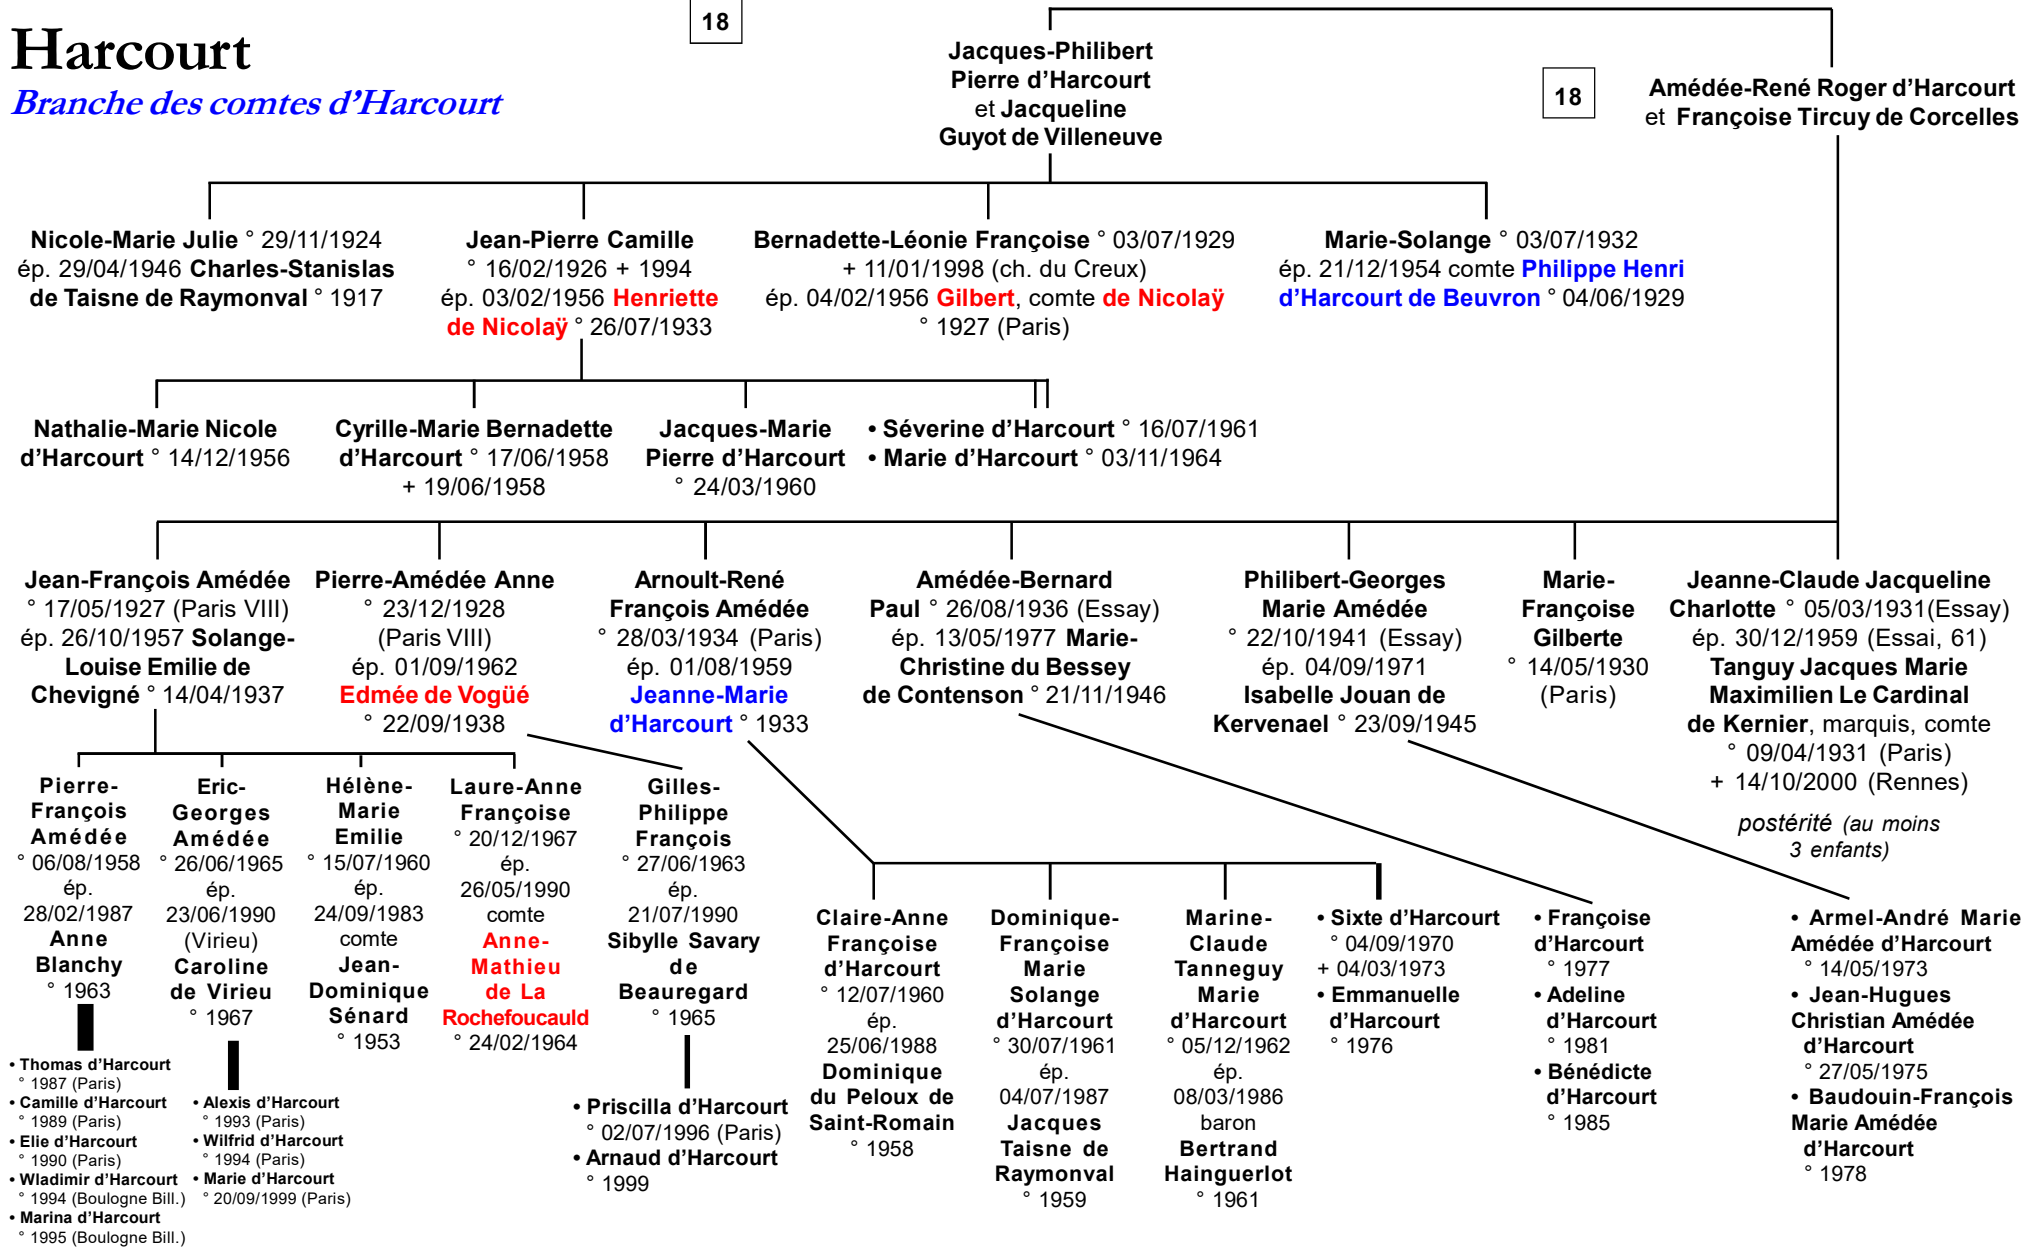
Harcourt
Branche des comtes d'Harcourt

18

Jacques-Philibert Pierre d'Harcourt et Jacqueline Guyot de Villeneuve

18

Amédée-René Roger d'Harcourt et Françoise Tircuy de Corcelles

Nicole-Marie Julie ° 29/11/1924 ép. 29/04/1946 Charles-Stanislas de Taisne de Raymonval ° 1917

Jean-Pierre Camille ° 16/02/1926 + 1994 ép. 03/02/1956 Henriette de Nicolaÿ ° 26/07/1933

Bernadette-Léonie Françoise ° 03/07/1929 + 11/01/1998 (ch. du Creux) ép. 04/02/1956 Gilbert, comte de Nicolaÿ ° 1927 (Paris)

Marie-Solange ° 03/07/1932 ép. 21/12/1954 comte Philippe Henri d'Harcourt de Beuvron ° 04/06/1929

Nathalie-Marie Nicole d'Harcourt ° 14/12/1956

Cyrille-Marie Bernadette d'Harcourt ° 17/06/1958 + 19/06/1958

Jacques-Marie Pierre d'Harcourt ° 24/03/1960

• Séverine d'Harcourt ° 16/07/1961
• Marie d'Harcourt ° 03/11/1964

Jean-François Amédée ° 17/05/1927 (Paris VIII) ép. 26/10/1957 Solange-Louise Emilie de Chevigné ° 14/04/1937

Pierre-Amédée Anne ° 23/12/1928 (Paris VIII) ép. 01/09/1962 Edmée de Vogüé ° 22/09/1938

Arnoult-René François Amédée ° 28/03/1934 (Paris) ép. 01/08/1959 Jeanne-Marie d'Harcourt ° 1933

Amédée-Bernard Paul ° 26/08/1936 (Essay) ép. 13/05/1977 Marie-Christine du Bessey de Contenson ° 21/11/1946

Philibert-Georges Marie Amédée ° 22/10/1941 (Essay) ép. 04/09/1971 Isabelle Jouan de Kervenael ° 23/09/1945

Marie-Françoise Gilberte ° 14/05/1930 (Paris)

Jeanne-Claude Jacqueline Charlotte ° 05/03/1931(Essay) ép. 30/12/1959 (Essai, 61) Tanguy Jacques Marie Maximilien Le Cardinal de Kernier, marquis, comte ° 09/04/1931 (Paris) + 14/10/2000 (Rennes)
postérité (au moins 3 enfants)

Pierre-François Amédée ° 06/08/1958 ép. 28/02/1987 Anne Blanchy ° 1963

Eric-Georges Amédée ° 26/06/1965 ép. 23/06/1990 (Virieu) Caroline de Virieu ° 1967

Hélène-Marie Emilie ° 15/07/1960 ép. 24/09/1983 comte Jean-Dominique Sénard ° 1953

Laure-Anne Françoise ° 20/12/1967 ép. 26/05/1990 comte Anne-Mathieu de La Rochefoucauld ° 24/02/1964

Gilles-Philippe François ° 27/06/1963 ép. 21/07/1990 Sibylle Savary de Beauregard ° 1965

• Thomas d'Harcourt ° 1987 (Paris)
• Camille d'Harcourt ° 1989 (Paris)
• Elie d'Harcourt ° 1990 (Paris)
• Wladimir d'Harcourt ° 1994 (Boulogne Bill.)
• Marina d'Harcourt ° 1995 (Boulogne Bill.)

• Alexis d'Harcourt ° 1993 (Paris)
• Wilfrid d'Harcourt ° 1994 (Paris)
• Marie d'Harcourt ° 20/09/1999 (Paris)

• Priscilla d'Harcourt ° 02/07/1996 (Paris)
• Arnaud d'Harcourt ° 1999

Claire-Anne Françoise d'Harcourt ° 12/07/1960 ép. 25/06/1988 Dominique du Peloux de Saint-Romain ° 1958

Dominique-Françoise Marie Solange d'Harcourt ° 30/07/1961 ép. 04/07/1987 Jacques Taisne de Raymonval ° 1959

Marine-Claude Tanneguy Marie d'Harcourt ° 05/12/1962 ép. 08/03/1986 baron Bertrand Hainguerlot ° 1961

• Sixte d'Harcourt ° 04/09/1970 + 04/03/1973
• Emmanuelle d'Harcourt ° 1976

• Françoise d'Harcourt ° 1977
• Adeline d'Harcourt ° 1981
• Bénédicte d'Harcourt ° 1985

• Armel-André Marie Amédée d'Harcourt ° 14/05/1973
• Jean-Hugues Christian Amédée d'Harcourt ° 27/05/1975
• Baudouin-François Marie Amédée d'Harcourt ° 1978